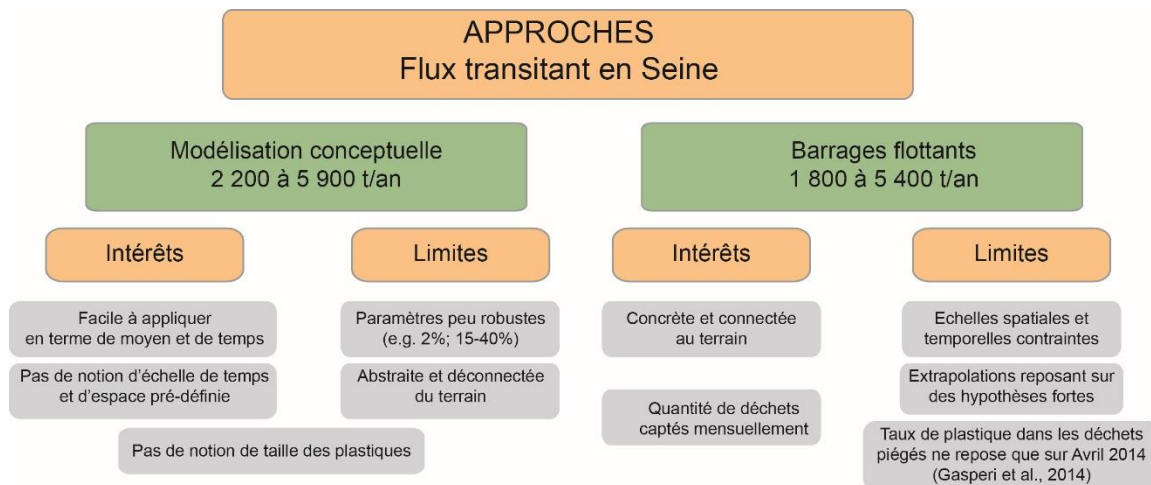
APPROCHES
Flux transitant en Seine

Modélisation conceptuelle
2 200 à 5 900 t/an

Barrages flottants
1 800 à 5 400 t/an

Intérêts

Limites

Intérêts

Limites

Facile à appliquer en terme de moyen et de temps

Pas de notion d'échelle de temps et d'espace pré-définie

Paramètres peu robustes (e.g. 2%; 15-40%)

Abstraite et déconnectée du terrain

Pas de notion de taille des plastiques

Concrète et connectée au terrain

Quantité de déchets captés mensuellement

Echelles spatiales et temporelles contraintes

Extrapolations reposant sur des hypothèses fortes

Taux de plastique dans les déchets piégés ne repose que sur Avril 2014 (Gasperi et al., 2014)